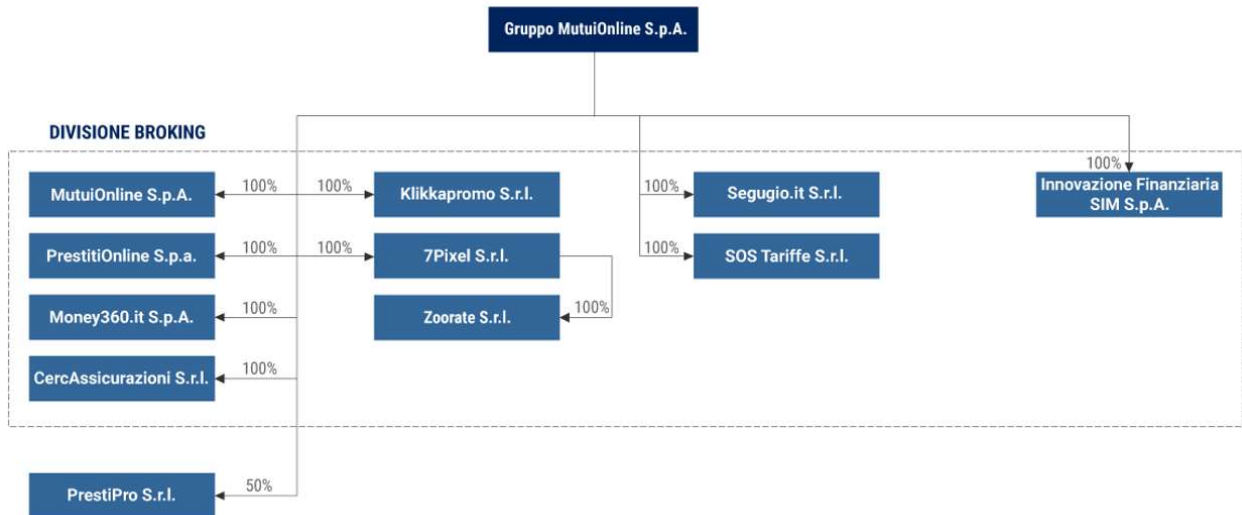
Gruppo MutuiOnline S.p.A.

DIVISIONE BROKING

100%
Innovazione Finanziaria SIM S.p.A.

MutuiOnline S.p.A.
100%
100%
Klikkapromo S.r.l.

100%
Segugio.it S.r.l.

PrestitiOnline S.p.a.
100%
100%
7Pixel S.r.l.

100%
SOS Tariffe S.r.l.

Money360.it S.p.A.
100%

100%
Zoorate S.r.l.

CercAssicurazioni S.r.l.
100%

PrestiPro S.r.l.
50%